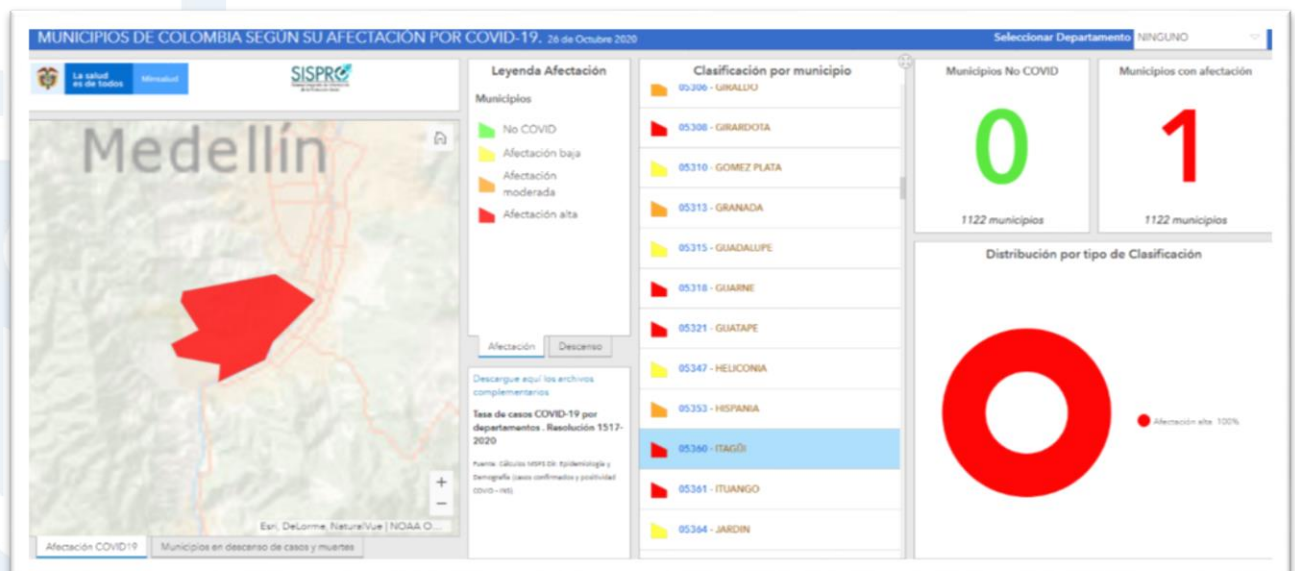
MUNICIPIOS DE COLOMBIA SEGÚN SU AFECTACIÓN POR COVID-19. 26 de Octubre 2020

Seleccionar Departamento NINGUNO

La salud es de todos Minsalud

SISPRO

Medellín

Esri, DeLorme, NaturalVue | NOAA O...

Afectación COVID19

Municipios en descenso de casos y muertes

Leyenda Afectación

Municipios

No COVID

Afectación baja

Afectación moderada

Afectación alta

Afectación

Descenso

Descargue aquí los archivos complementarios

Tasa de casos COVID-19 por departamentos . Resolución 1517-2020

Fuente: Cálculos MSPS Dir. Epidemiología y Demografía (casos confirmados y positividad COVID – INS)

Clasificación por municipio

05306 - GIRALDO

05308 - GIRARDOTA

05310 - GOMEZ PLATA

05313 - GRANADA

05315 - GUADALUPE

05318 - GUARNE

05321 - GUATAPE

05347 - HELICONIA

05353 - HISPANIA

05360 - ITAGÜI

05361 - ITUANGO

05364 - JARDIN

Municipios No COVID

0

1122 municipios

Municipios con afectación

1

1122 municipios

Distribución por tipo de Clasificación

Afectación alta: 100%